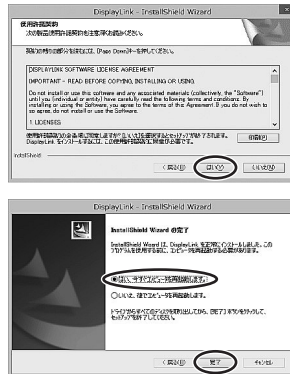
DisplayLink - InstallShield Wizard

使用許諾契約
次の製品使用許諾契約を注意深くお読みください。

契約の残りの部分を読むには、[Page Down]キーを押してください。

DISPLAYLINK SOFTWARE LICENSE AGREEMENT

IMPORTANT - READ BEFORE COPYING, INSTALLING OR USING.

Do not install or use this software and any associated materials (collectively, the "Software") until you (individual or entity) have carefully read the following terms and conditions. By installing or using the Software you agree to the terms of this Agreement. If you do not wish to so agree, do not install or use the Software.

1. LICENSES

使用許諾契約の全条項に同意しますか? [いいえ]を選択すると、セットアップを終了します。DisplayLink をインストールするには、この使用許諾契約に同意する必要があります。

印刷(P)

InstallShield

< 戻る(B)　はい(Y)　いいえ(N)

DisplayLink - InstallShield Wizard

InstallShield Wizard の完了

InstallShield Wizard は、DisplayLink を正常にインストールしました。このプログラムを使用する前に、コンピュータを再起動する必要があります。

◉はい、今すぐコンピュータを再起動します。

○いいえ、後でコンピュータを再起動します。

ドライブからすべてのディスクを取り出してから、[完了] ボタンをクリックしてセットアップを終了してください。

< 戻る(B)　完了　キャンセル